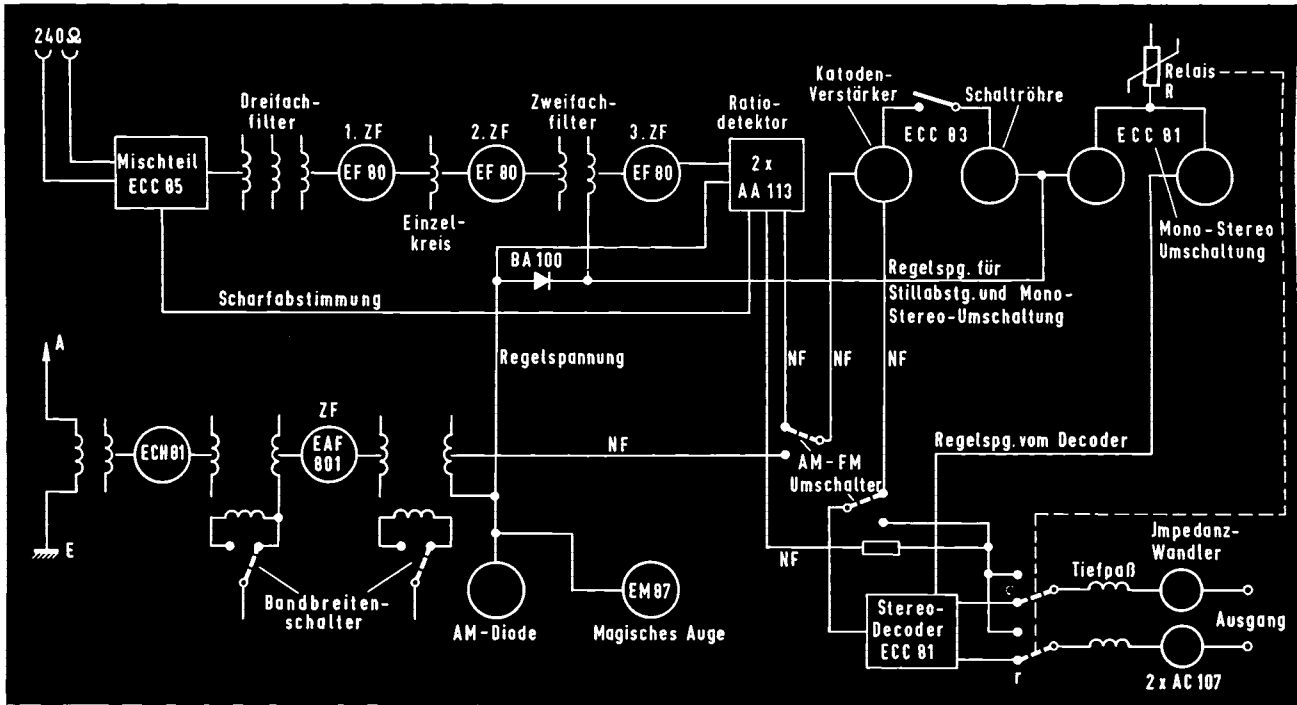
240Ω

Mischteil ECC 85

Dreifachfilter

1. ZF

EF 80

Einzelkreis

2. ZF

EF 80

Zweifachfilter

3. ZF

EF 80

Ratiodetektor

2 x AA 113

Katoden-Verstärker

ECC 83

Schaltröhre

Relais R

ECC 81

Mono-Stereo Umschaltung

BA 100

Scharfabstimmung

Regelspg. für Stillabstg. und Mono-Stereo-Umschaltung

Regelspannung

NF

NF

NF

A

E

ECH 81

ZF

EAF 801

NF

AM-FM Umschalter

Regelspg. vom Decoder

NF

Bandbreitenschalter

AM-Diode

EM 87

Magisches Auge

Stereo-Decoder ECC 81

Tiefpaß

Jmpedanz-Wandler

Ausgang

2 x AC 107

r